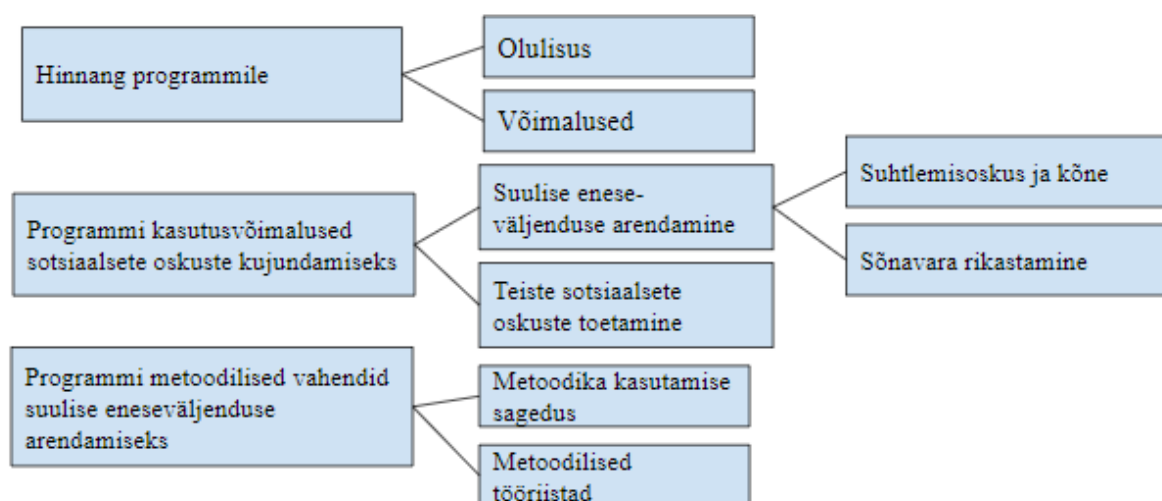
Hinnang programmile

Olulisus

Võimalused

Programmi kasutusvõimalused sotsiaalsete oskuste kujundamiseks

Suulise eneseväljenduse arendamine

Suhtlemisoskus ja kõne

Sõnavara rikastamine

Teiste sotsiaalsete oskuste toetamine

Programmi metoodilised vahendid suulise eneseväljenduse arendamiseks

Metoodika kasutamise sagedus

Metoodilised tööriistad